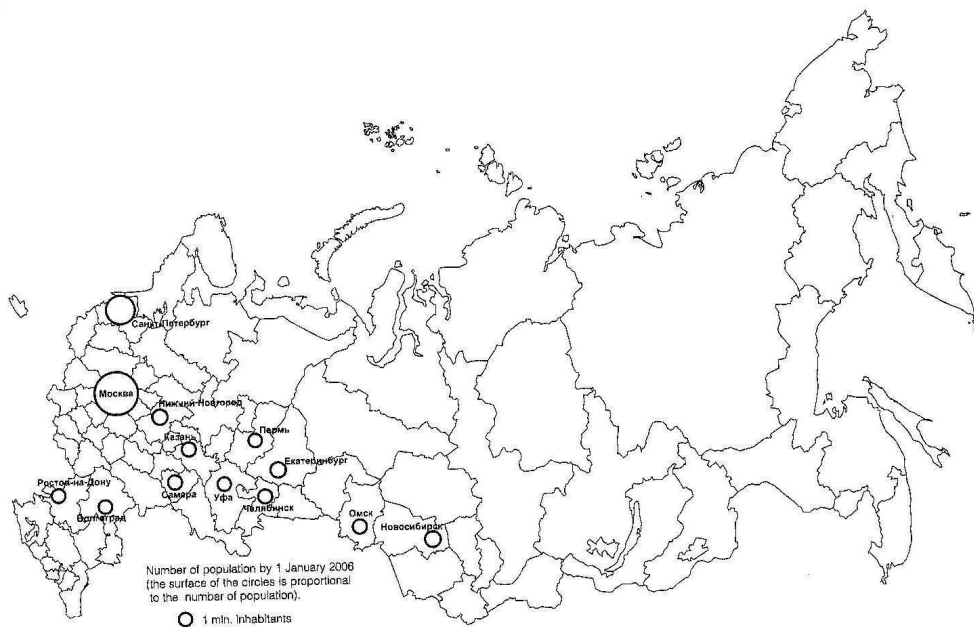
Санкт-Петербург

Москва

Нижний Новгород

Казань

Пермь

Екатеринбург

Ростов-на-Дону

Самара

Уфа

Челябинск

Волгоград

Омск

Новосибирск

Number of population by 1 January 2006 (the surface of the circles is proportional to the number of population).

1 mln. inhabitants